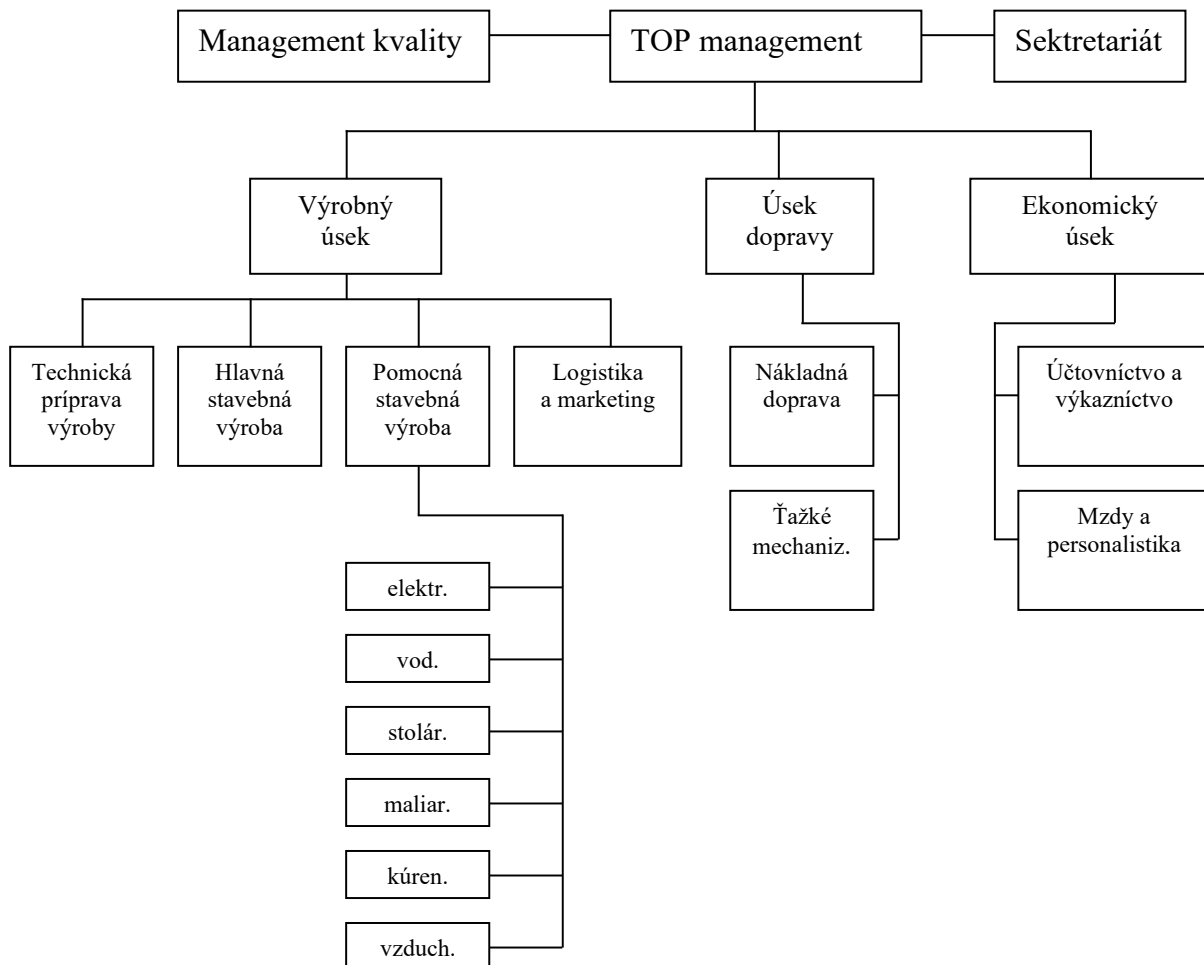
Management kvality

TOP management

Sektretariát

Výrobný úsek

Úsek dopravy

Ekonomický úsek

Technická príprava výroby

Hlavná stavebná výroba

Pomocná stavebná výroba

Logistika a marketing

Nákladná doprava

Ťažké mechaniz.

Účtovníctvo a výkazníctvo

Mzdy a personalistika

elektr.

vod.

stolár.

maliar.

kúren.

vzduch.